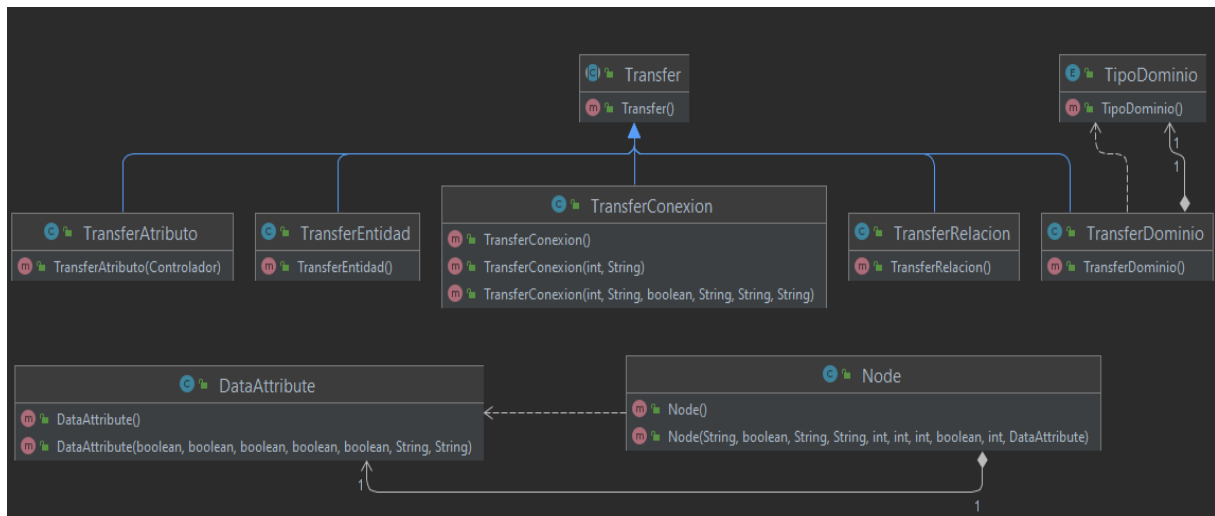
Transfer
Transfer()

TipoDominio
TipoDominio()

1

TransferAtributo
TransferAtributo(Controlador)

TransferEntidad
TransferEntidad()

TransferConexion
TransferConexion()
TransferConexion(int, String)
TransferConexion(int, String, boolean, String, String, String)

TransferRelacion
TransferRelacion()

TransferDominio
TransferDominio()

1

DataAttribute
DataAttribute()
DataAttribute(boolean, boolean, boolean, boolean, boolean, String, String)

Node
Node()
Node(String, boolean, String, String, int, int, int, boolean, int, DataAttribute)

1

1